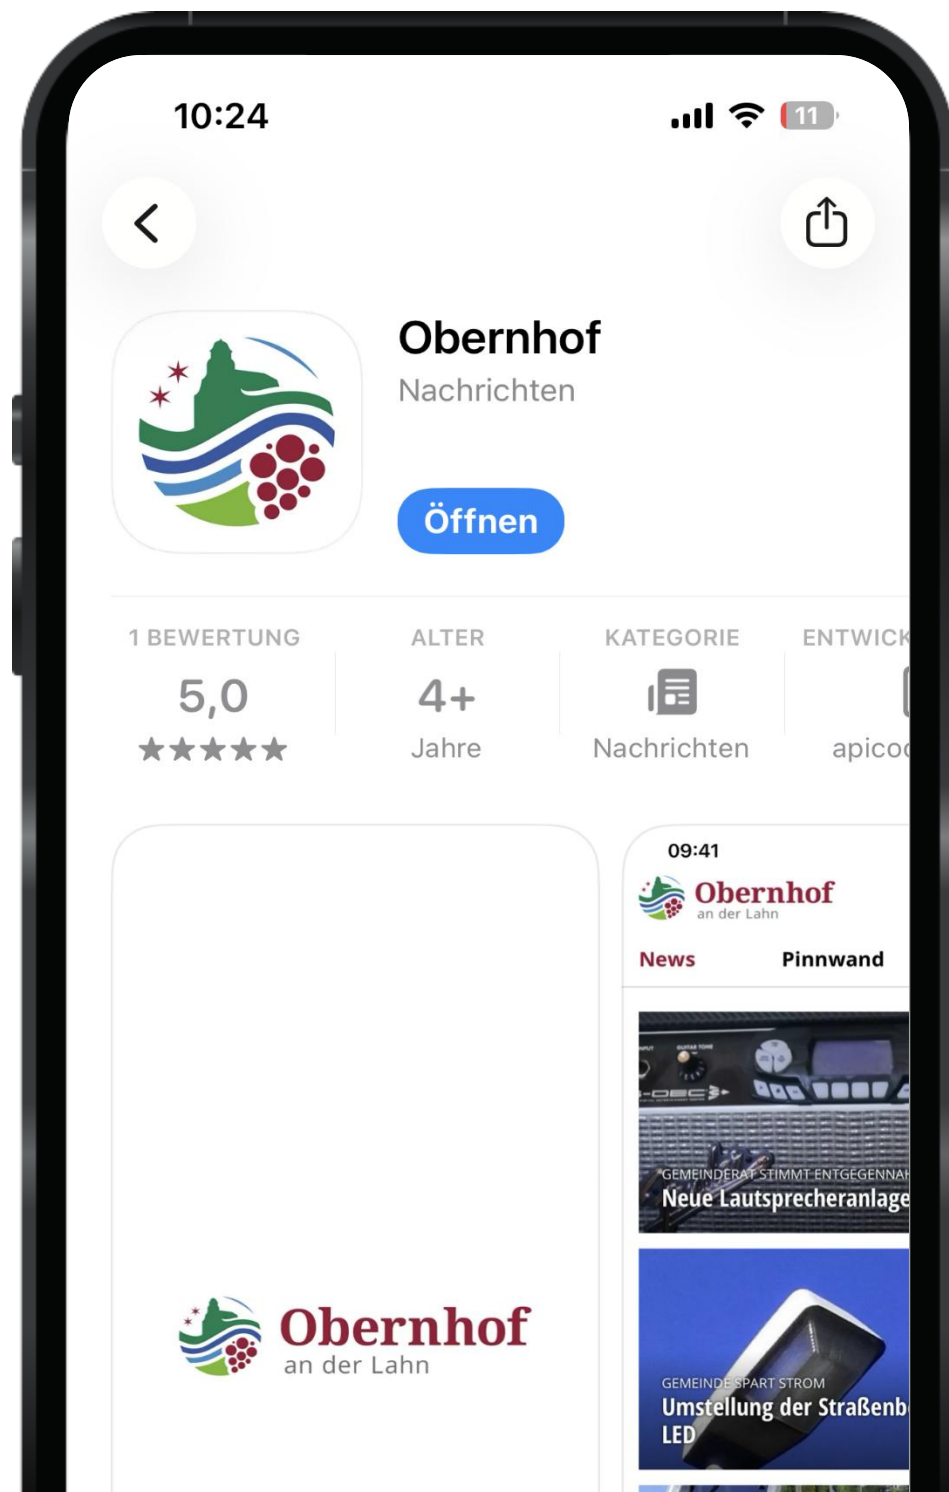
10:24

11

Obernhof
Nachrichten

Öffnen

1 BEWERTUNG
5,0
★★★★★

ALTER
4+
Jahre

KATEGORIE
Nachrichten

ENTWICK
apicod

09:41
Obernhof
an der Lahn
News
Pinnwand

GEMEINDERAT STIMMT ENTGEGENNAH
Neue Lautsprecheranlage

GEMEINDE SPART STROM
Umstellung der Straßenb
LED

Obernhof
an der Lahn